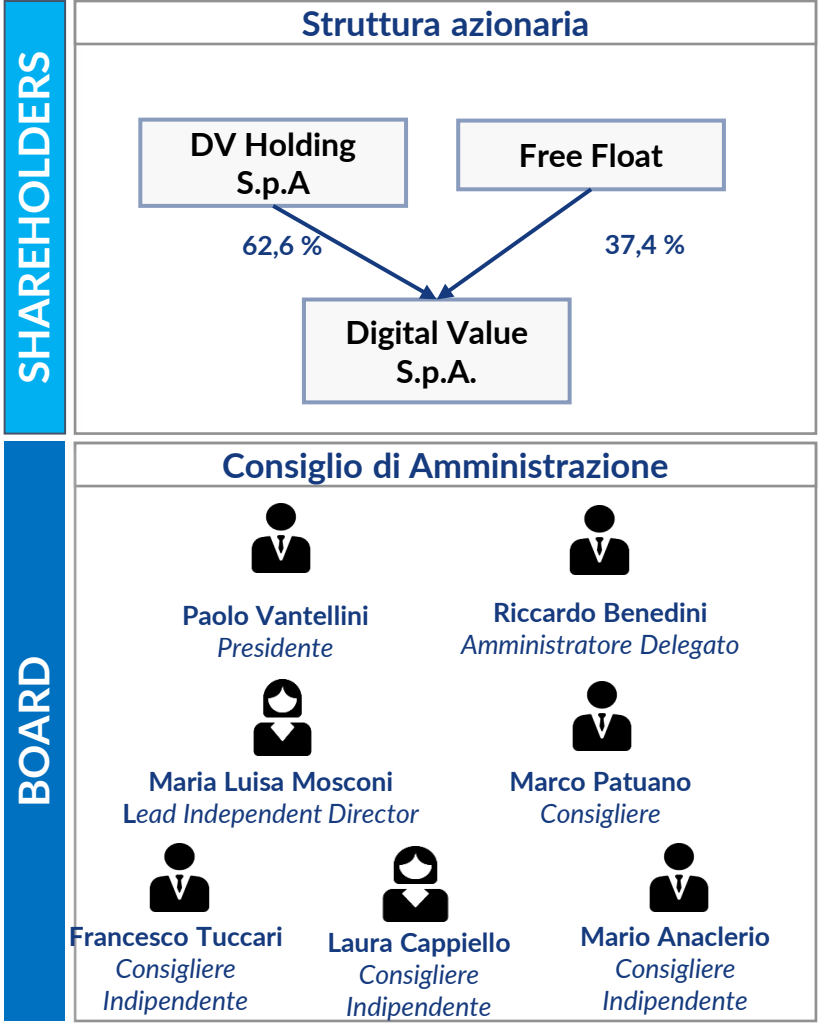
SHAREHOLDERS

Struttura azionaria

DV Holding S.p.A

Free Float

62,6 %

37,4 %

Digital Value S.p.A.

BOARD

Consiglio di Amministrazione

Paolo Vantellini
Presidente

Riccardo Benedini
Amministratore Delegato

Maria Luisa Mosconi
Lead Independent Director

Marco Patuano
Consigliere

Francesco Tuccari
Consigliere Indipendente

Laura Cappiello
Consigliere Indipendente

Mario Anaclerio
Consigliere Indipendente